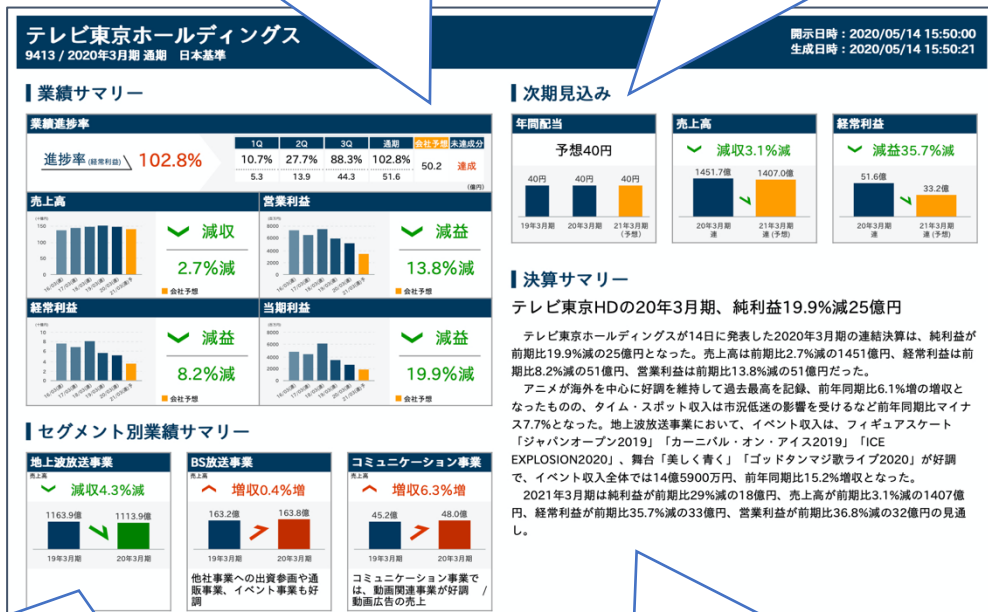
テレビ東京ホールディングス
9413 / 2020年3月期 通期 日本基準

開示日時：2020/05/14 15:50:00
生成日時：2020/05/14 15:50:21

業績サマリー

業績進捗率

進捗率(経常利益) 102.8%

| 1Q | 2Q | 3Q | 通期 | 会社予想 | 未達成分 |
|---|---|---|---|---|---|
| 10.7% | 27.7% | 88.3% | 102.8% | 50.2 | 達成 |
| 5.3 | 13.9 | 44.3 | 51.6 | | |

(億円)

売上高
減収
2.7%減
会社予想

営業利益
減益
13.8%減
会社予想

経常利益
減益
8.2%減
会社予想

当期利益
減益
19.9%減
会社予想

次期見込み

年間配当
予想40円
40円 40円 40円
19年3月期 20年3月期 21年3月期(予想)

売上高
減収3.1%減
1451.7億 1407.0億
20年3月期 連 21年3月期 連(予想)

経常利益
減益35.7%減
51.6億 33.2億
20年3月期 連 21年3月期 連(予想)

セグメント別業績サマリー

地上波放送事業
売上高
減収4.3%減
1163.9億 1113.9億
19年3月期 20年3月期

BS放送事業
増収0.4%増
163.2億 163.8億
19年3月期 20年3月期
他社事業への出資参画や通販事業、イベント事業も好調

コミュニケーション事業
増収6.3%増
45.2億 48.0億
19年3月期 20年3月期
コミュニケーション事業では、動画関連事業が好調 / 動画広告の売上

決算サマリー

テレビ東京HDの20年3月期、純利益19.9%減25億円

テレビ東京ホールディングスが14日に発表した2020年3月期の連結決算は、純利益が前期比19.9%減の25億円となった。売上高は前期比2.7%減の1451億円、経常利益は前期比8.2%減の51億円、営業利益は前期比13.8%減の51億円だった。

アニメが海外を中心に好調を維持して過去最高を記録、前年同期比6.1%増の増収となったものの、タイム・スポット収入は市況低迷の影響を受けるなど前年同期比マイナス7.7%となった。地上波放送事業において、イベント収入は、フィギュアスケート「ジャパンオープン2019」「カーニバル・オン・アイス2019」「ICE EXPLOSION2020」、舞台「美しく青く」「ゴッドタンマジ歌ライブ2020」が好調で、イベント収入全体では14億5900万円、前年同期比15.2%増収となった。

2021年3月期は純利益が前期比29%減の18億円、売上高が前期比3.1%減の1407億円、経常利益が前期比35.7%減の33億円、営業利益が前期比36.8%減の32億円の見通し。